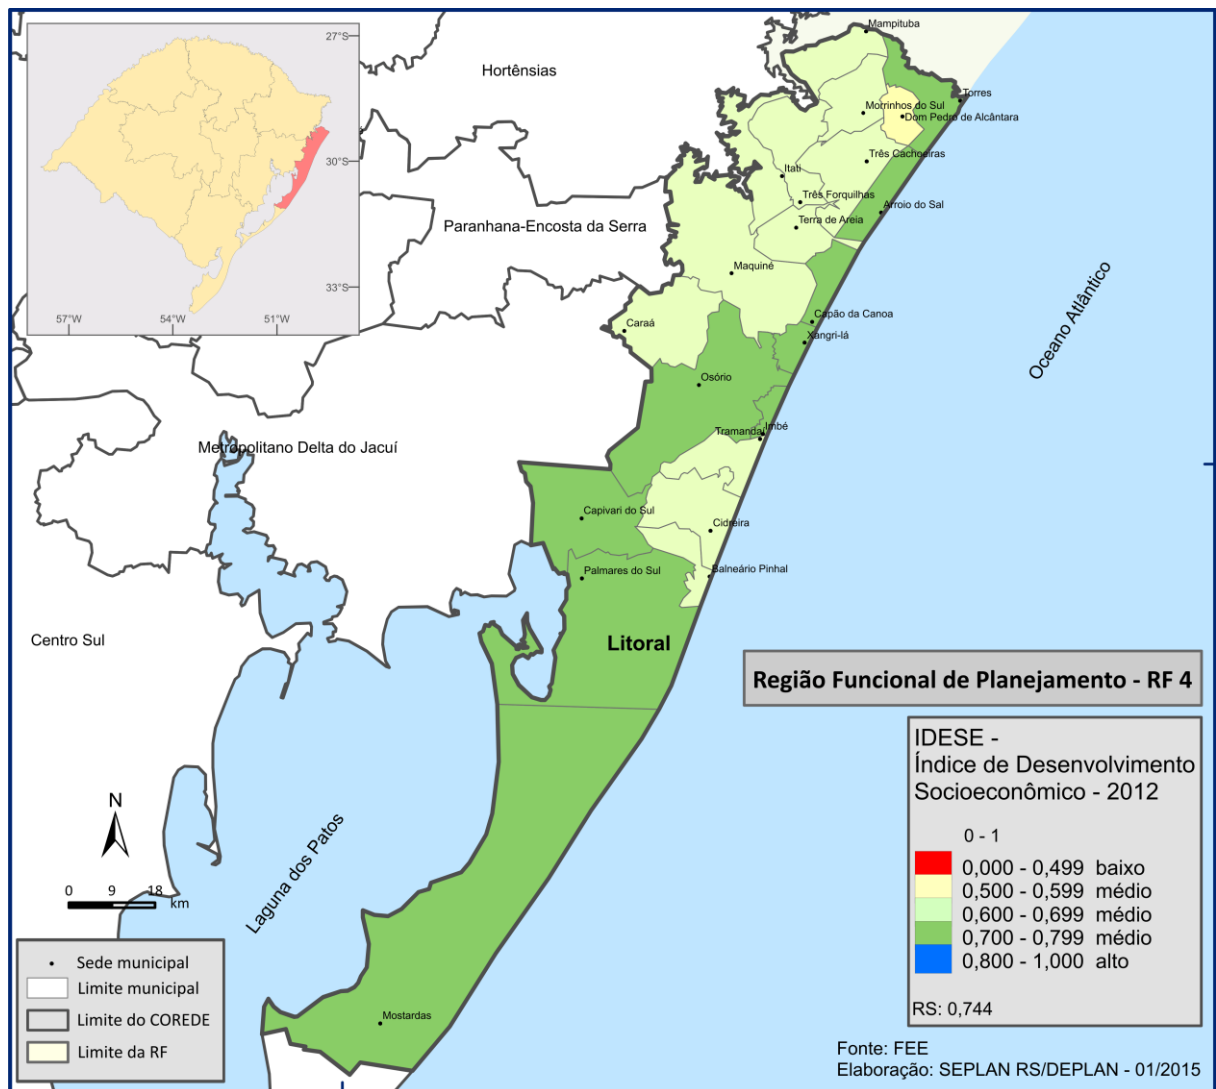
27°S
30°S
33°S
57°W
54°W
51°W

Hortênsias
Mampituba
Torres
Morrinhos do Sul
Dom Pedro de Alcântara
Três Cachoeiras
Itati
Três Forquilhas
Terra de Areia
Arroio do Sal
Paranhana-Encosta da Serra
Maquiné
Capão da Canoa
Xangri-lá
Caraá
Osório
Oceano Atlântico
Tramandaí
Imbé
Metropolitano Delta do Jacuí
Capivari do Sul
Cidreira
Palmares do Sul
Balneário Pinhal
Centro Sul
Litoral
Laguna dos Patos
Mostardas

N
0 9 18
km

Região Funcional de Planejamento - RF 4

IDESE -
Índice de Desenvolvimento Socioeconômico - 2012

0 - 1
0,000 - 0,499 baixo
0,500 - 0,599 médio
0,600 - 0,699 médio
0,700 - 0,799 médio
0,800 - 1,000 alto

RS: 0,744

Sede municipal
Limite municipal
Limite do COREDE
Limite da RF

Fonte: FEE
Elaboração: SEPLAN RS/DEPLAN - 01/2015